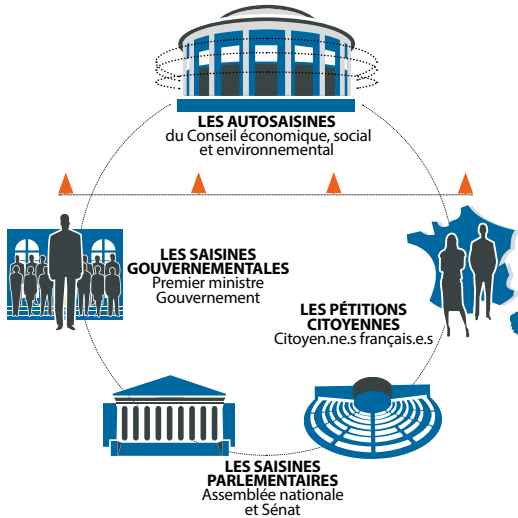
LES AUTOSAISINES
du Conseil économique, social et environnemental

LES SAISINES GOUVERNEMENTALES
Premier ministre
Gouvernement

LES PÉTITIONS CITOYENNES
Citoyen.ne.s français.e.s

LES SAISINES PARLEMENTAIRES
Assemblée nationale et Sénat